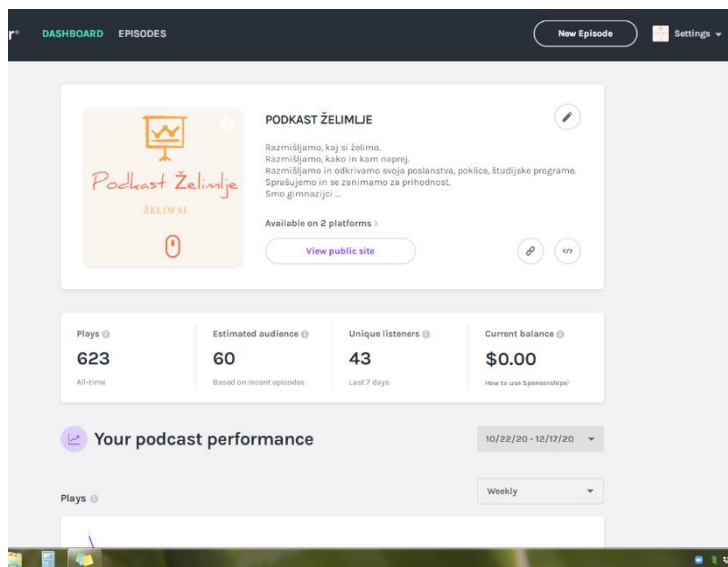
r° DASHBOARD EPISODES

New Episode

Settings

Podkast Želimlje

ŽELIM SI

PODKAST ŽELIMLJE

Razmišljamo, kaj si želimo.
Razmišljamo, kako in kam naprej.
Razmišljamo in odkrivamo svoja poslanstva, poklice, študijske programe.
Sprešujemo in se zanimamo za prihodnost.
Smo gimnazijci ...

Available on 2 platforms >

View public site

| Plays | Estimated audience | Unique listeners | Current balance |
|---|---|---|---|
| 623 | 60 | 43 | $0.00 |
| All-time | Based on recent episodes | Last 7 days | How to use Sponsorships |

Your podcast performance

10/22/20 - 12/17/20

Plays

Weekly